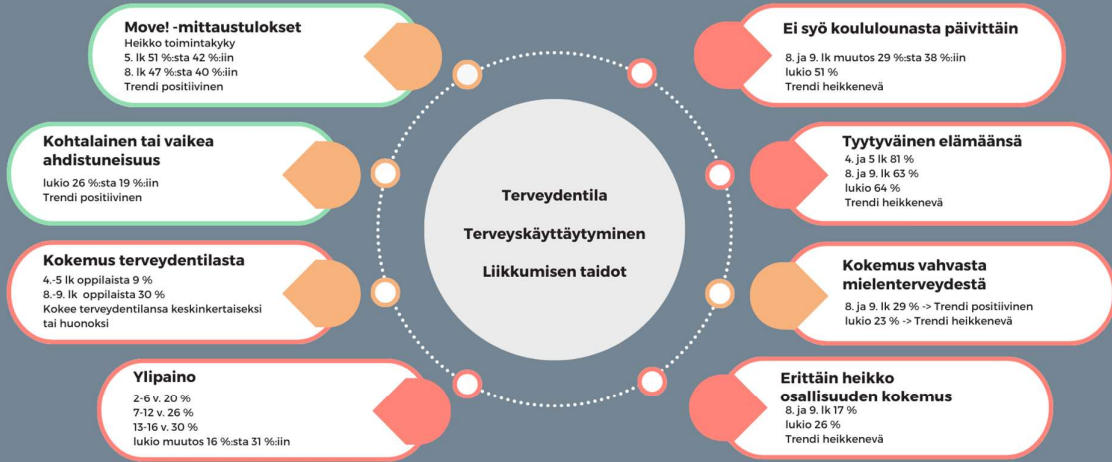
Terveydentila

Terveyskäyttäytyminen

Liikkumisen taidot

Move! -mittaustulokset
Heikko toimintakyky
5. lk 51 %:sta 42 %:iin
8. lk 47 %:sta 40 %:iin
Trendi positiivinen

Kohtalainen tai vaikea ahdistuneisuus
lukio 26 %:sta 19 %:iin
Trendi positiivinen

Kokemus terveydentilasta
4.-5 lk oppilaista 9 %
8.-9. lk oppilaista 30 %
Kokee terveydentilansa keskinkertaiseksi tai huonoksi

Ylipaino
2-6 v. 20 %
7-12 v. 26 %
13-16 v. 30 %
lukio muutos 16 %:sta 31 %:iin

Ei syö koululounasta päivittäin
8. ja 9. lk muutos 29 %:sta 38 %:iin
lukio 51 %
Trendi heikkenevä

Tyytyväinen elämäänsä
4. ja 5 lk 81 %
8. ja 9. lk 63 %
lukio 64 %
Trendi heikkenevä

Kokemus vahvasta mielenterveydestä
8. ja 9. lk 29 % -> Trendi positiivinen
lukio 23 % -> Trendi heikkenevä

Erittäin heikko osallisuuden kokemus
8. ja 9. lk 17 %
lukio 26 %
Trendi heikkenevä